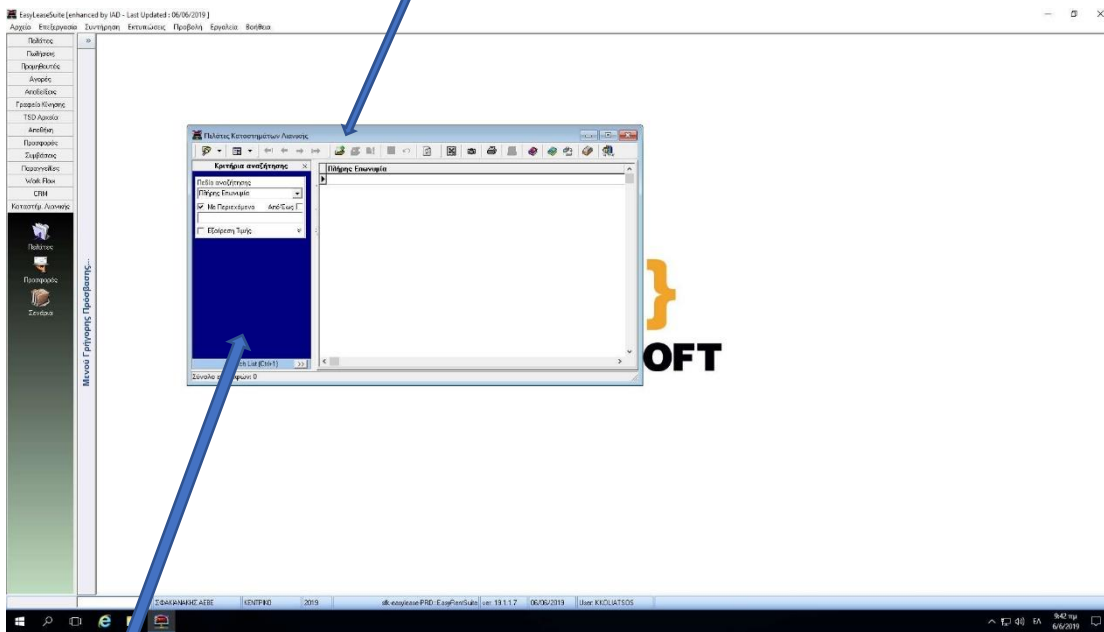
EasyLeaseSuite [enhanced by IAD - Last Updated : 06/06/2019 ]
Αρχείο Επεξεργασία Συντήρηση Εκτυπώσεις Προβολή Εργαλεία Βοήθεια

Πελάτες
Πωλήσεις
Προμηθευτές
Αγορές
Αποδείξεις
Γραφείο Κίνησης
TSD Αρχεία
Αποθήκη
Προσφορές
Συμβάσεις
Παρεγγελίες
Work Flow
CRM
Καταστήμ. Λιανικής

Πελάτες
Προσφορές
Συνέργεια

Μενού Γρήγορης Πρόσβασης...

Πελάτες Καταστημάτων Λιανικής

Κριτήρια αναζήτησης
Πεδίο αναζήτησης
Πλήρης Επωνυμία
Με Περιεχόμενα Από/Έως
Εξαίρεση Τιμής
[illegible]ch List (Ctrl+1)
Σύνολο ε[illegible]ρών: 0

Πλήρης Επωνυμία

OFT

ΣΦΑΚΙΑΝΑΚΗΣ ΑΕΒΕ | ΚΕΝΤΡΙΚΟ | 2019 | dlk-easylease-PRD : EasyFleetSuite | ver: 13.1.1.7 | 06/06/2019 | User: KKOLIATSOS

9:42 πμ
6/6/2019
ΕΛ